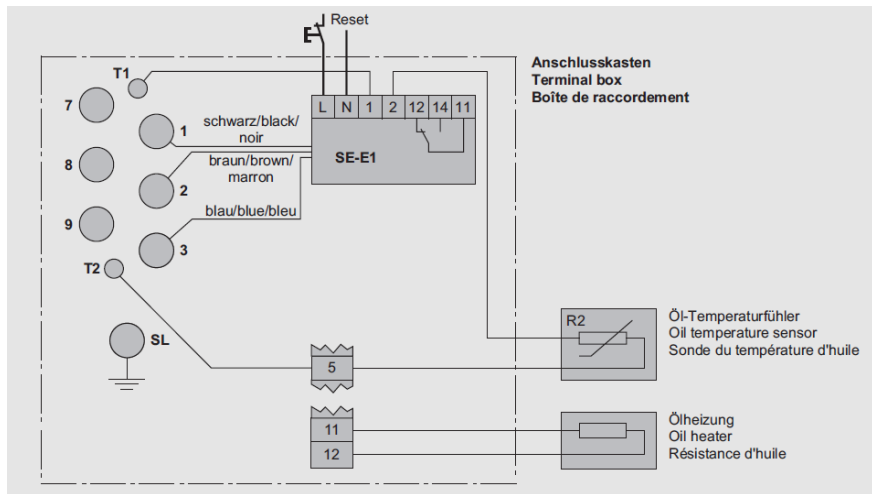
Reset

Anschlusskasten
Terminal box
Boîte de raccordement

T1

L N 1 2 12 14 11

7

1

schwarz/black/
noir

SE-E1

8

braun/brown/
marron

2

9

blau/blue/bleu

3

T2

R2

Öl-Temperaturfühler
Oil temperature sensor
Sonde du température d'huile

SL

5

11

12

Ölheizung
Oil heater
Résistance d'huile